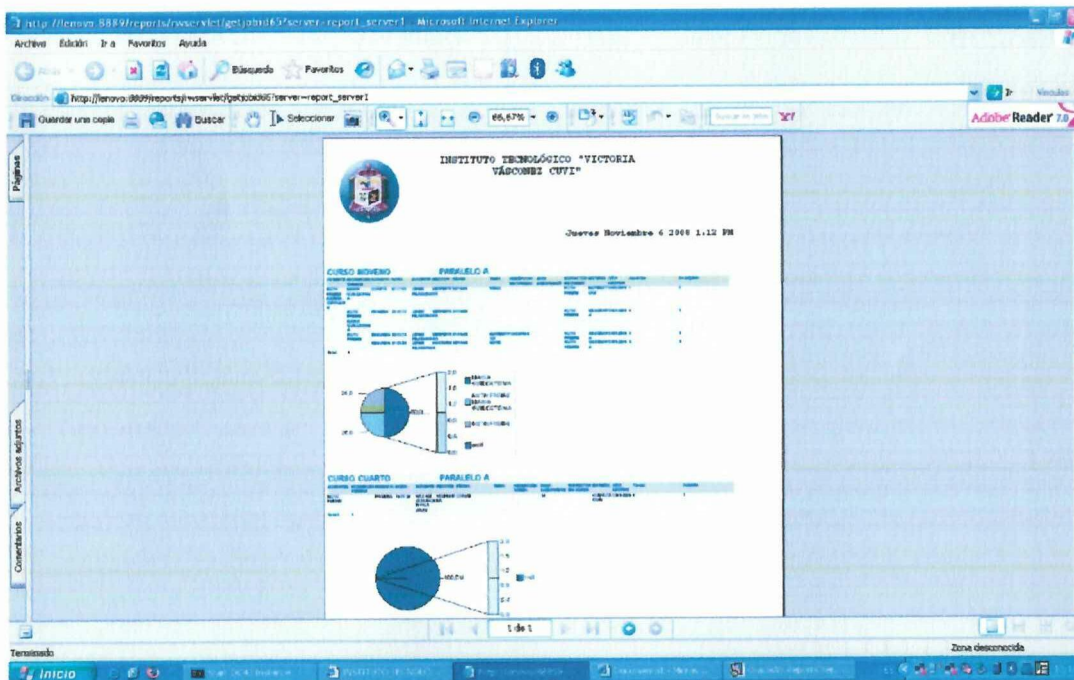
http://lenovo:8889/reports/rwservlet/getjobid65?server=report_server1 - Microsoft Internet Explorer

Archivo Edición Ir a Favoritos Ayuda

Búsqueda Favoritos

Dirección http://lenovo:8889/reports/rwservlet/getjobid65?server=report_server1

Ir Vínculos

Guardar una copia Buscar Seleccionar 66,67%

Adobe Reader 7.0

Páginas

Archivos adjuntos

Comentarios

INSTITUTO TECNOLÓGICO "VICTORIA VÁSCONEZ CUVI"

Jueves Noviembre 6 2008 1:12 PM

CURSO NOVENO PARALELO A

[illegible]

CURSO CUARTO PARALELO A

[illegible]

1 de 1

Terminado

Zona desconocida

Inicio